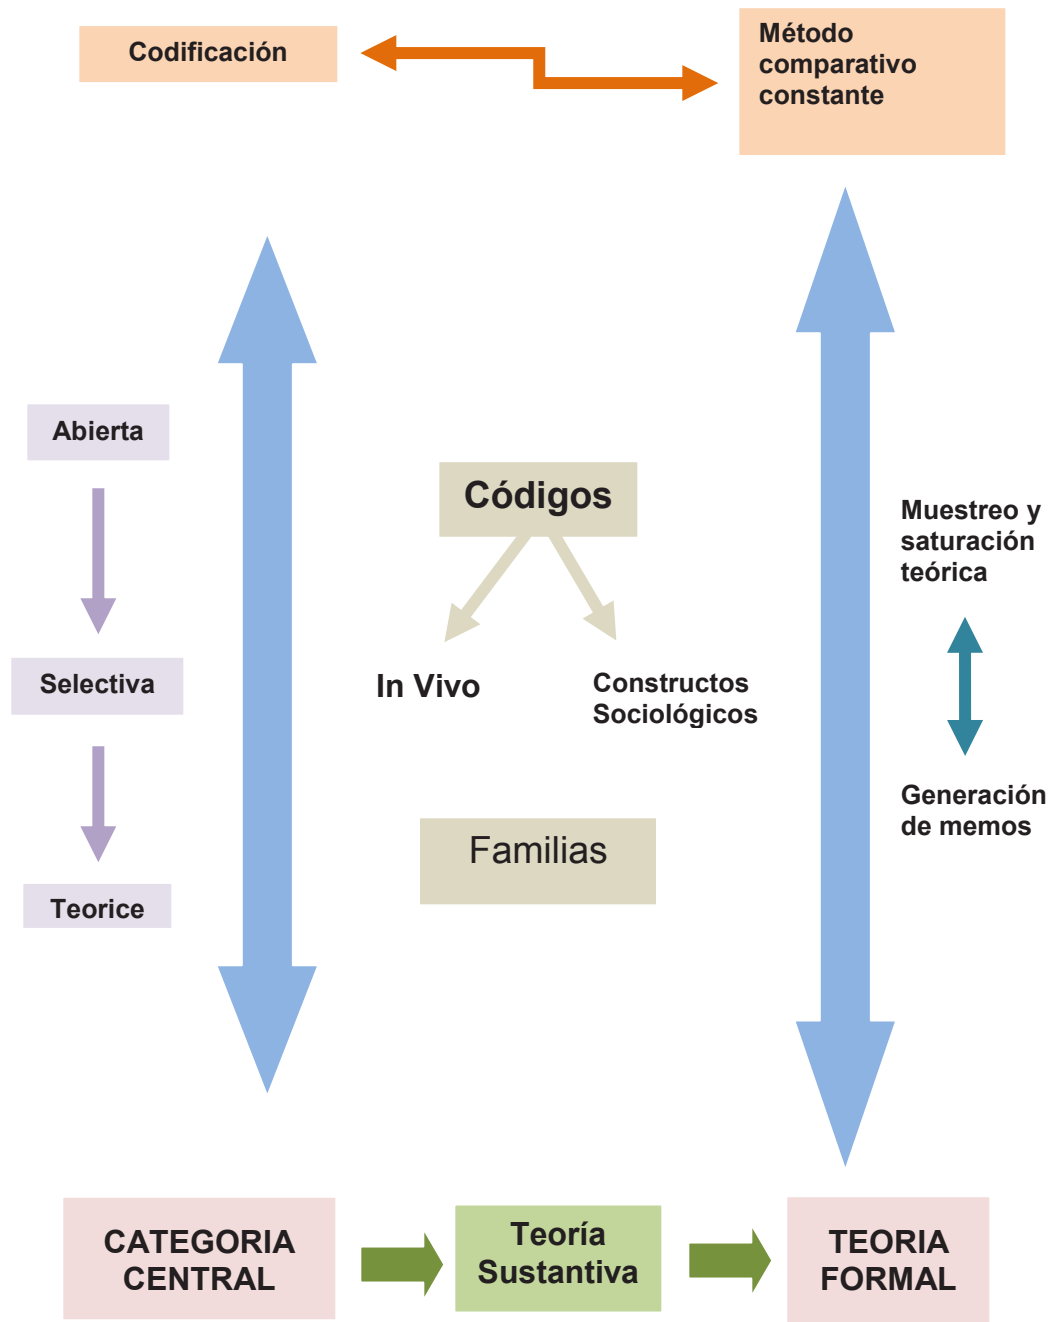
Codificación

Método comparativo constante

Abierta

Selectiva

Teorice

Códigos

In Vivo

Constructos Sociológicos

Familias

Muestreo y saturación teórica

Generación de memos

CATEGORIA CENTRAL

Teoría Sustantiva

TEORIA FORMAL